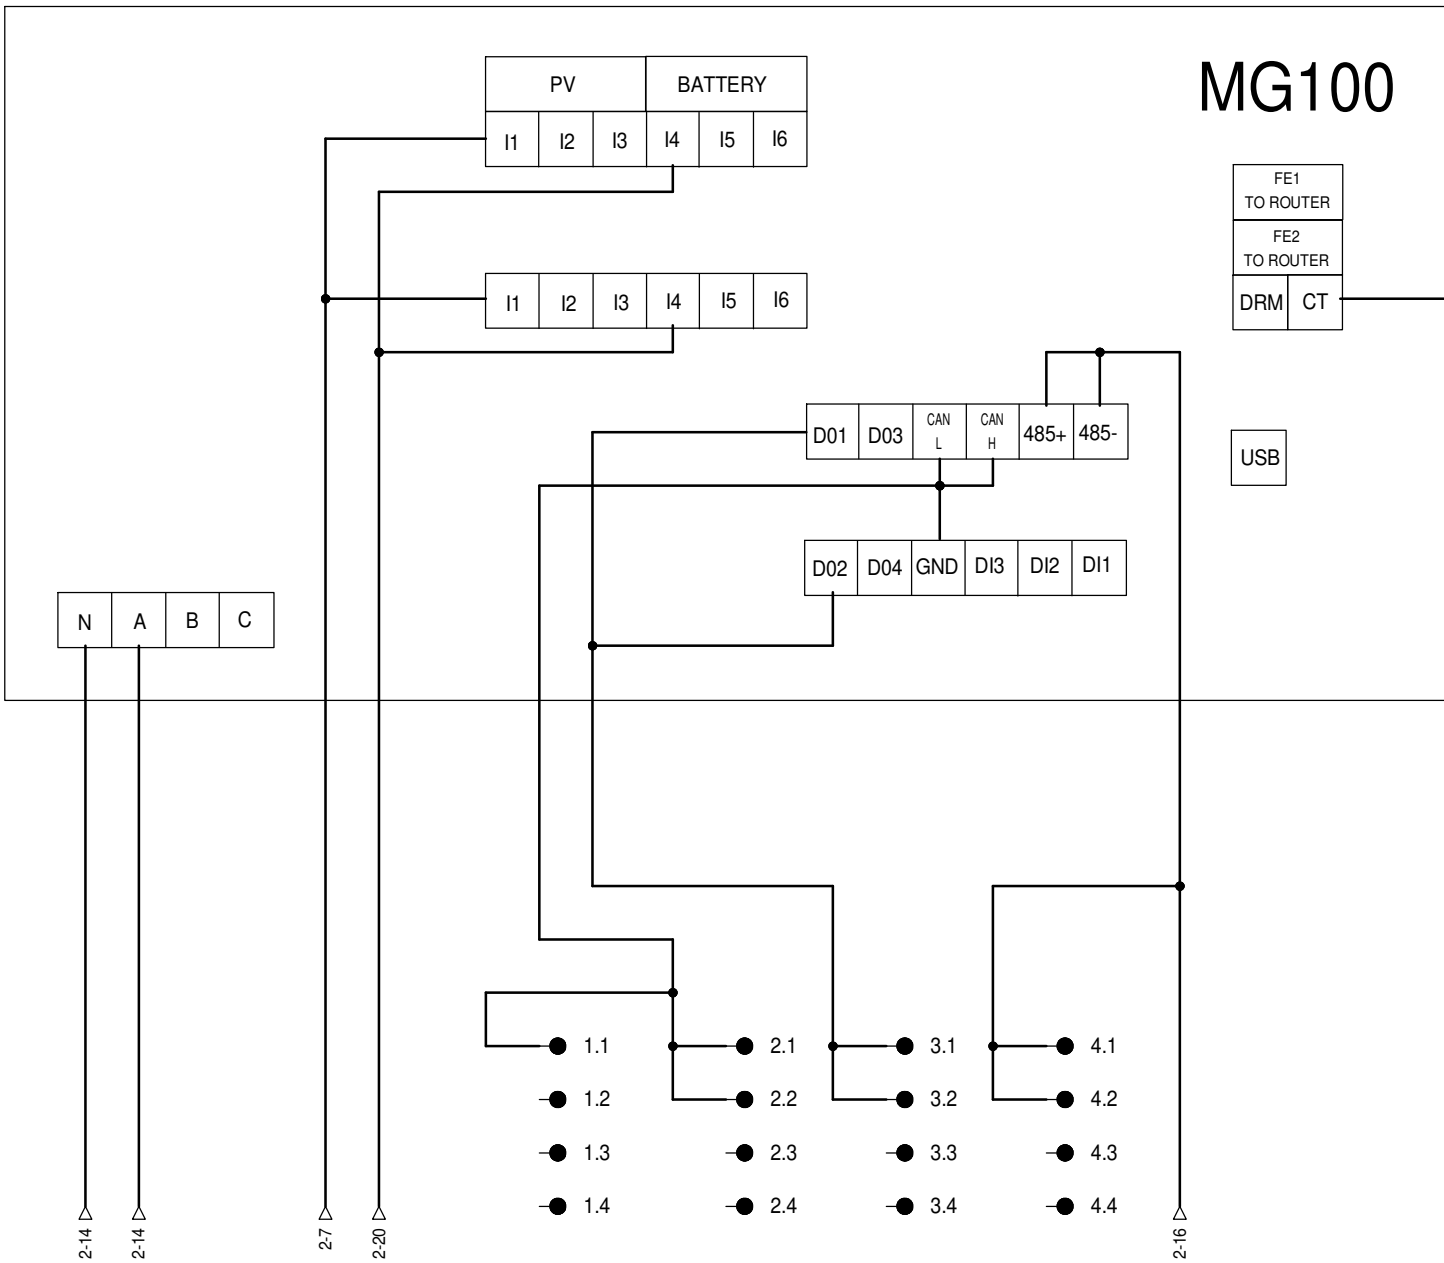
MG100

| PV | | | BATTERY | | |
|---|---|---|---|---|---|
| I1 | I2 | I3 | I4 | I5 | I6 |

| I1 | I2 | I3 | I4 | I5 | I6 |
|---|---|---|---|---|---|

FE1 TO ROUTER

FE2 TO ROUTER

DRM CT

| D01 | D03 | CAN L | CAN H | 485+ | 485- |
|---|---|---|---|---|---|

USB

| D02 | D04 | GND | DI3 | DI2 | DI1 |
|---|---|---|---|---|---|

| N | A | B | C |
|---|---|---|---|

1.1 2.1 3.1 4.1
1.2 2.2 3.2 4.2
1.3 2.3 3.3 4.3
1.4 2.4 3.4 4.4

2-14 2-14 2-7 2-20 2-16